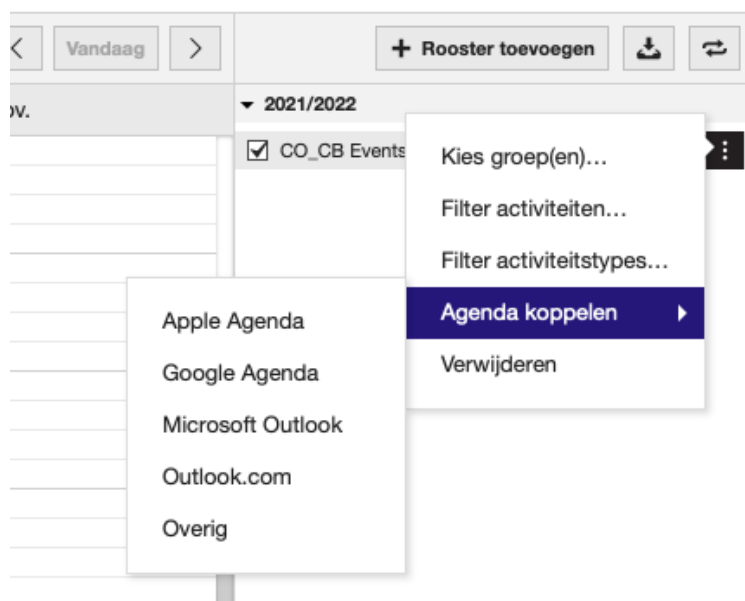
Vandaag

Rooster toevoegen

ov.

2021/2022

CO_CB Events

Kies groep(en)...

Filter activiteiten...

Filter activiteitstypes...

Agenda koppelen

Verwijderen

Apple Agenda

Google Agenda

Microsoft Outlook

Outlook.com

Overig